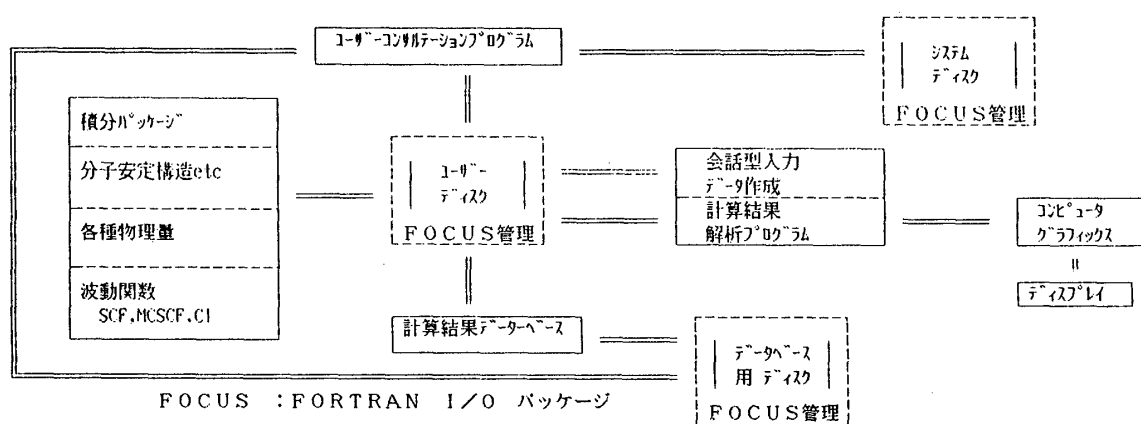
ﾕｰｻﾞｰｺﾝｻﾙﾃｰｼｮﾝﾌﾟﾛｸﾞﾗﾑ

ｼｽﾃﾑ
ﾃﾞｨｽｸ
FOCUS管理

積分ﾊﾟｯｹｰｼﾞ

分子安定構造etc

各種物理量

波動関数
SCF,MCSCF,CI

ﾕｰｻﾞｰ
ﾃﾞｨｽｸ
FOCUS管理

会話型入力
ﾃﾞｰﾀ作成

計算結果
解析ﾌﾟﾛｸﾞﾗﾑ

ｺﾝﾋﾟｭｰﾀ
ｸﾞﾗﾌｨｯｸｽ

ﾃﾞｨｽﾌﾟﾚｲ

計算結果ﾃﾞｰﾀｰﾍﾞｰｽ

ﾃﾞｰﾀﾍﾞｰｽ
用 ﾃﾞｨｽｸ
FOCUS管理

FOCUS :FORTRAN I/O パッケージ